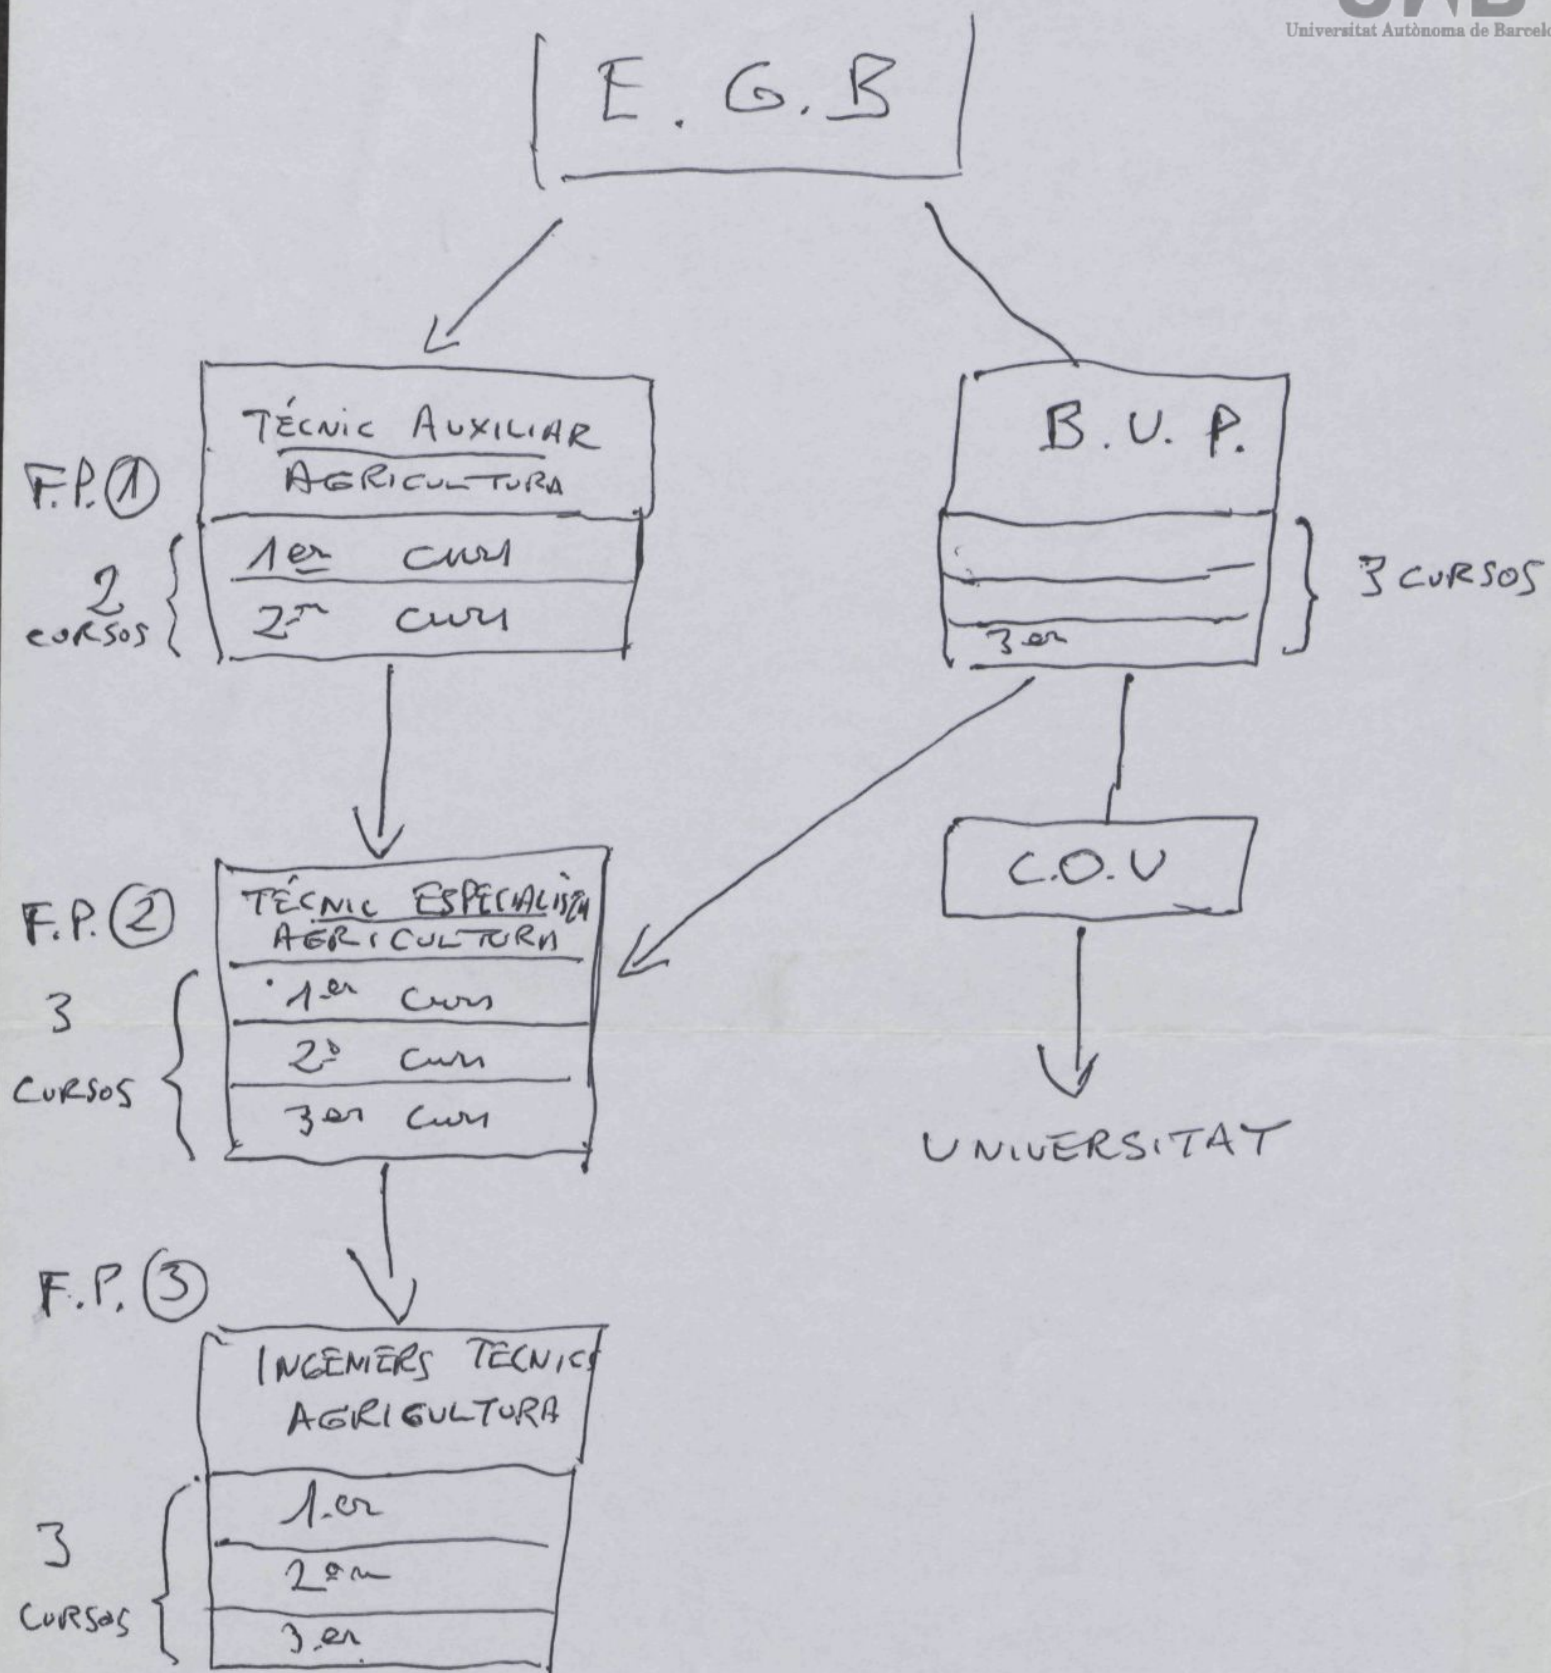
Universitat Autònoma de Barcel

E.G.B

TÉCNIC AUXILIAR AGRICULTURA

F.P. ①

2 CURSOS

1er curs

2n curs

B.U.P.

3er

3 CURSOS

F.P. ②

TÈCNIC ESPECIALISTA AGRICULTURA

3 CURSOS

1er curs

2n curs

3er curs

C.O.U

UNIVERSITAT

F.P. ③

INGENIERS TECNICS AGRICULTURA

3 CURSOS

1.er

2on

3.er